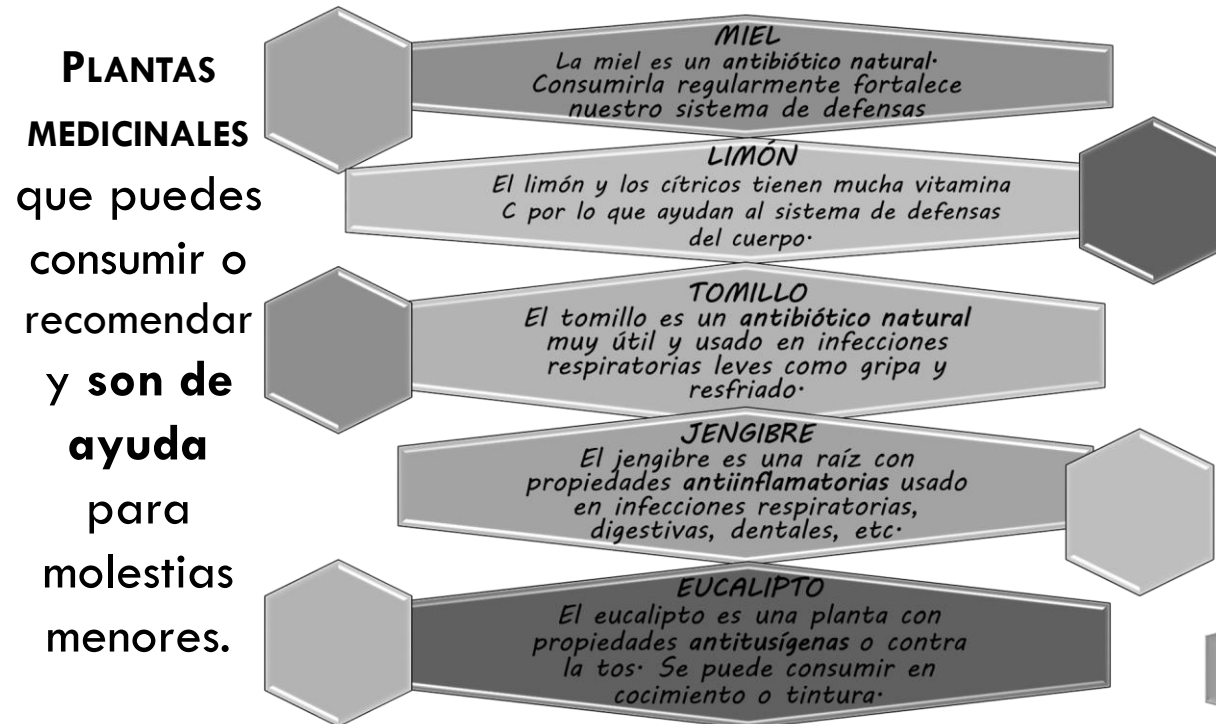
PLANTAS MEDICINALES que puedes consumir o recomendar y **son de ayuda** para molestias menores.

MIEL
La miel es un antibiótico natural· Consumirla regularmente fortalece nuestro sistema de defensas

LIMÓN
El limón y los cítricos tienen mucha vitamina C por lo que ayudan al sistema de defensas del cuerpo·

TOMILLO
El tomillo es un antibiótico natural muy útil y usado en infecciones respiratorias leves como gripa y resfriado·

JENGIBRE
El jengibre es una raíz con propiedades antiinflamatorias usado en infecciones respiratorias, digestivas, dentales, etc·

EUCALIPTO
El eucalipto es una planta con propiedades antitusígenas o contra la tos· Se puede consumir en cocimiento o tintura·